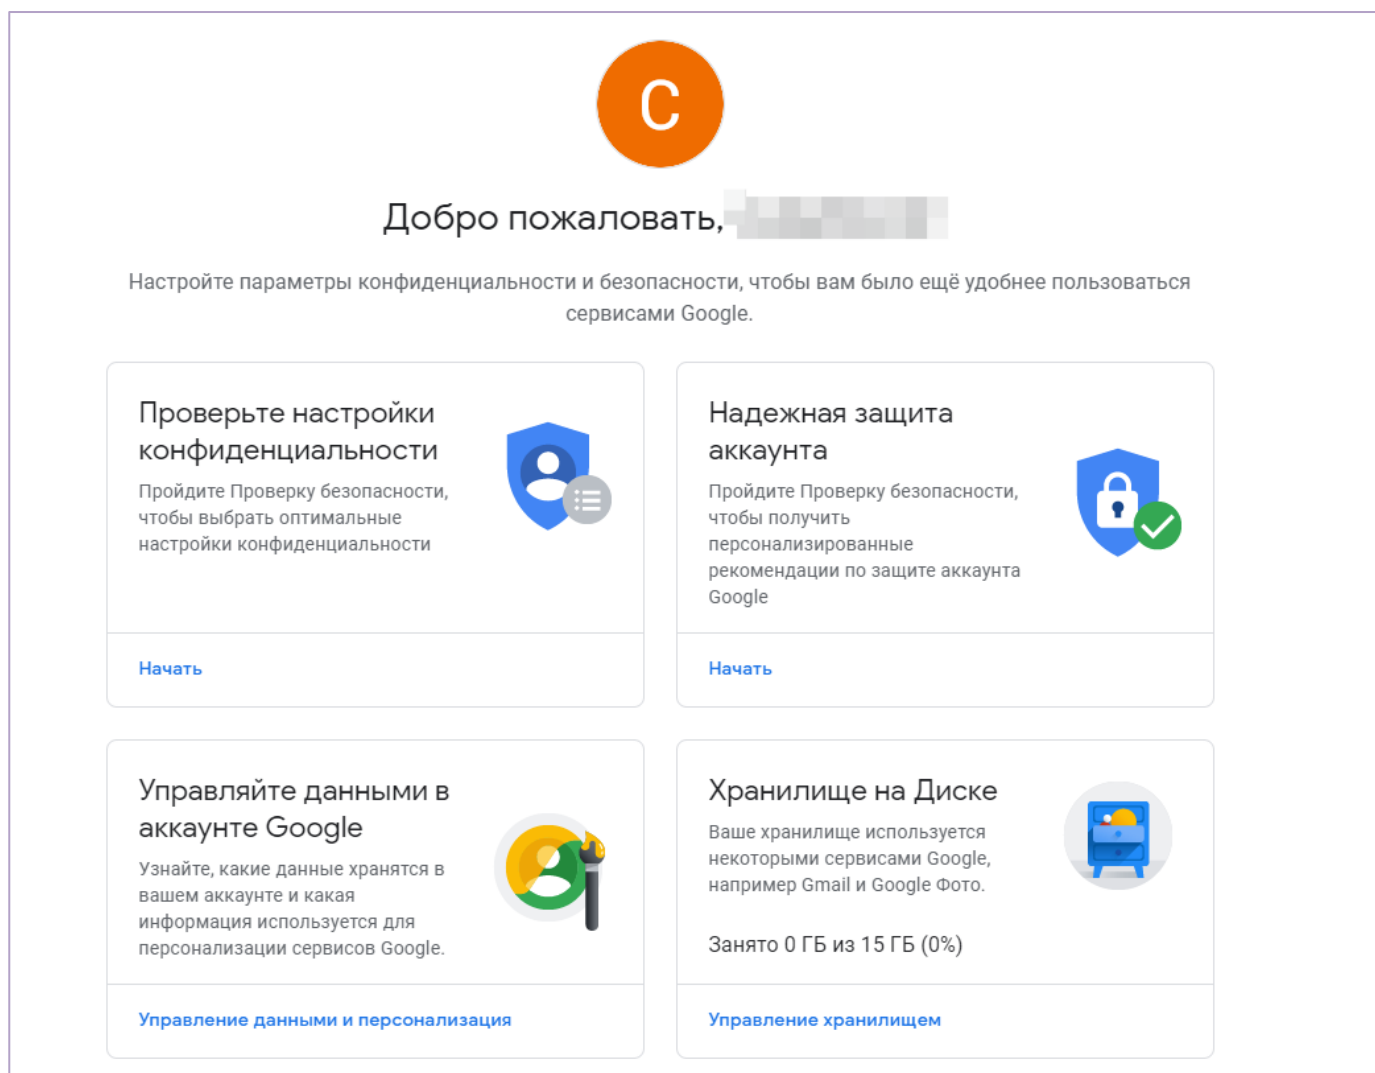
C

Добро пожаловать, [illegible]

Настройте параметры конфиденциальности и безопасности, чтобы вам было ещё удобнее пользоваться сервисами Google.

Проверьте настройки конфиденциальности

Пройдите Проверку безопасности, чтобы выбрать оптимальные настройки конфиденциальности

Начать

Надежная защита аккаунта

Пройдите Проверку безопасности, чтобы получить персонализированные рекомендации по защите аккаунта Google

Начать

Управляйте данными в аккаунте Google

Узнайте, какие данные хранятся в вашем аккаунте и какая информация используется для персонализации сервисов Google.

Управление данными и персонализация

Хранилище на Диске

Ваше хранилище используется некоторыми сервисами Google, например Gmail и Google Фото.

Занято 0 ГБ из 15 ГБ (0%)

Управление хранилищем